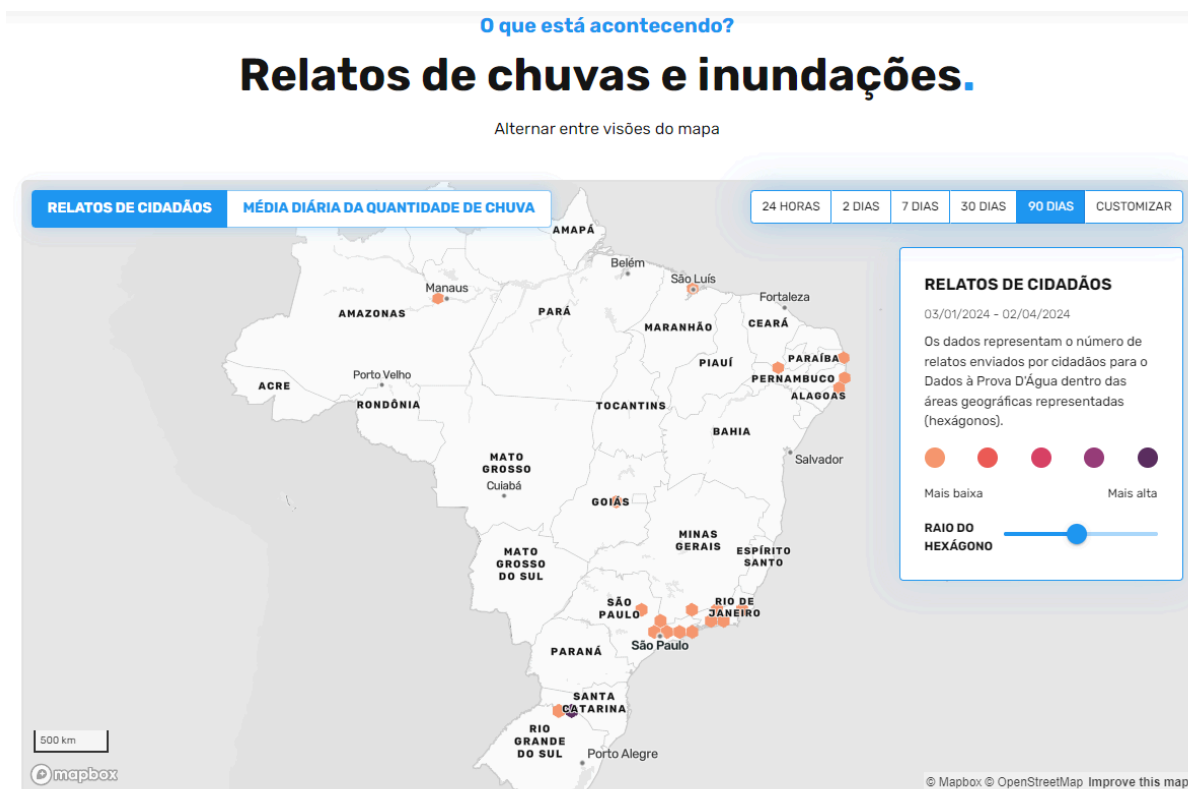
O que está acontecendo?

Relatos de chuvas e inundações.

Alternar entre visões do mapa

RELATOS DE CIDADÃOS | MÉDIA DIÁRIA DA QUANTIDADE DE CHUVA

24 HORAS | 2 DIAS | 7 DIAS | 30 DIAS | 90 DIAS | CUSTOMIZAR

AMAPÁ
Belém
São Luís
Fortaleza
Manaus
AMAZONAS
PARÁ
MARANHÃO
CEARÁ
PARAÍBA
PIAUÍ
PERNAMBUCO
ALAGOAS
Porto Velho
ACRE
RONDÔNIA
TOCANTINS
BAHIA
Salvador
MATO GROSSO
Cuiabá
GOIÁS
MINAS GERAIS
ESPÍRITO SANTO
MATO GROSSO DO SUL
SÃO PAULO
RIO DE JANEIRO
São Paulo
PARANÁ
SANTA CATARINA
RIO GRANDE DO SUL
Porto Alegre
500 km
mapbox

RELATOS DE CIDADÃOS
03/01/2024 - 02/04/2024
Os dados representam o número de relatos enviados por cidadãos para o Dados à Prova D'Água dentro das áreas geográficas representadas (hexágonos).
Mais baixa
Mais alta
RAIO DO HEXÁGONO

© Mapbox © OpenStreetMap Improve this map